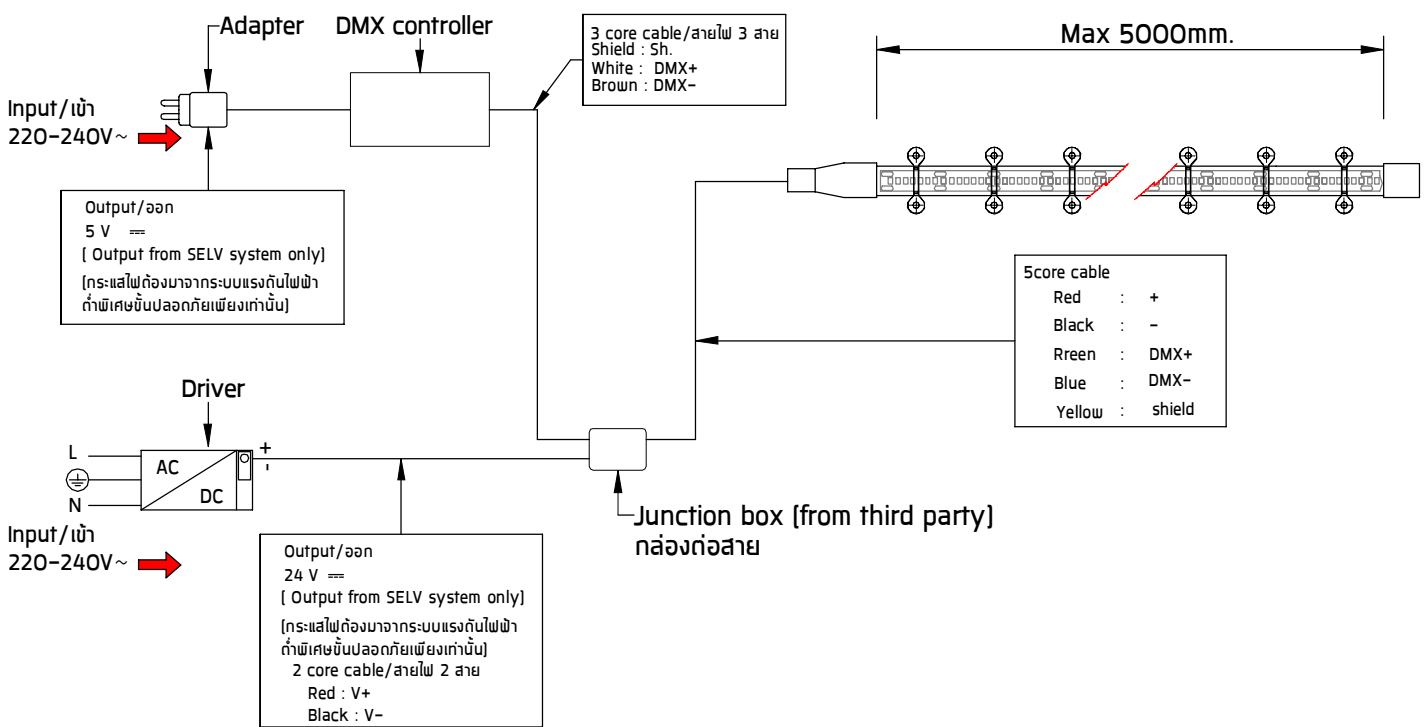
Adapter

DMX controller

3 core cable/สายไฟ 3 สาย
Shield : Sh.
White : DMX+
Brown : DMX-

Max 5000mm.

Input/เข้า
220-240V~

Output/ออก
5 V ⎓
( Output from SELV system only)
(กระแสไฟต้องมาจากระบบแรงดันไฟฟ้าต่ำพิเศษขั้นปลอดภัยเพียงเท่านั้น)

5core cable
Red : +
Black : -
Rreen : DMX+
Blue : DMX-
Yellow : shield

Driver

L

N

AC

DC

+
-

Input/เข้า
220-240V~

Junction box (from third party)
กล่องต่อสาย

Output/ออก
24 V ⎓
( Output from SELV system only)
(กระแสไฟต้องมาจากระบบแรงดันไฟฟ้าต่ำพิเศษขั้นปลอดภัยเพียงเท่านั้น)
2 core cable/สายไฟ 2 สาย
Red : V+
Black : V-